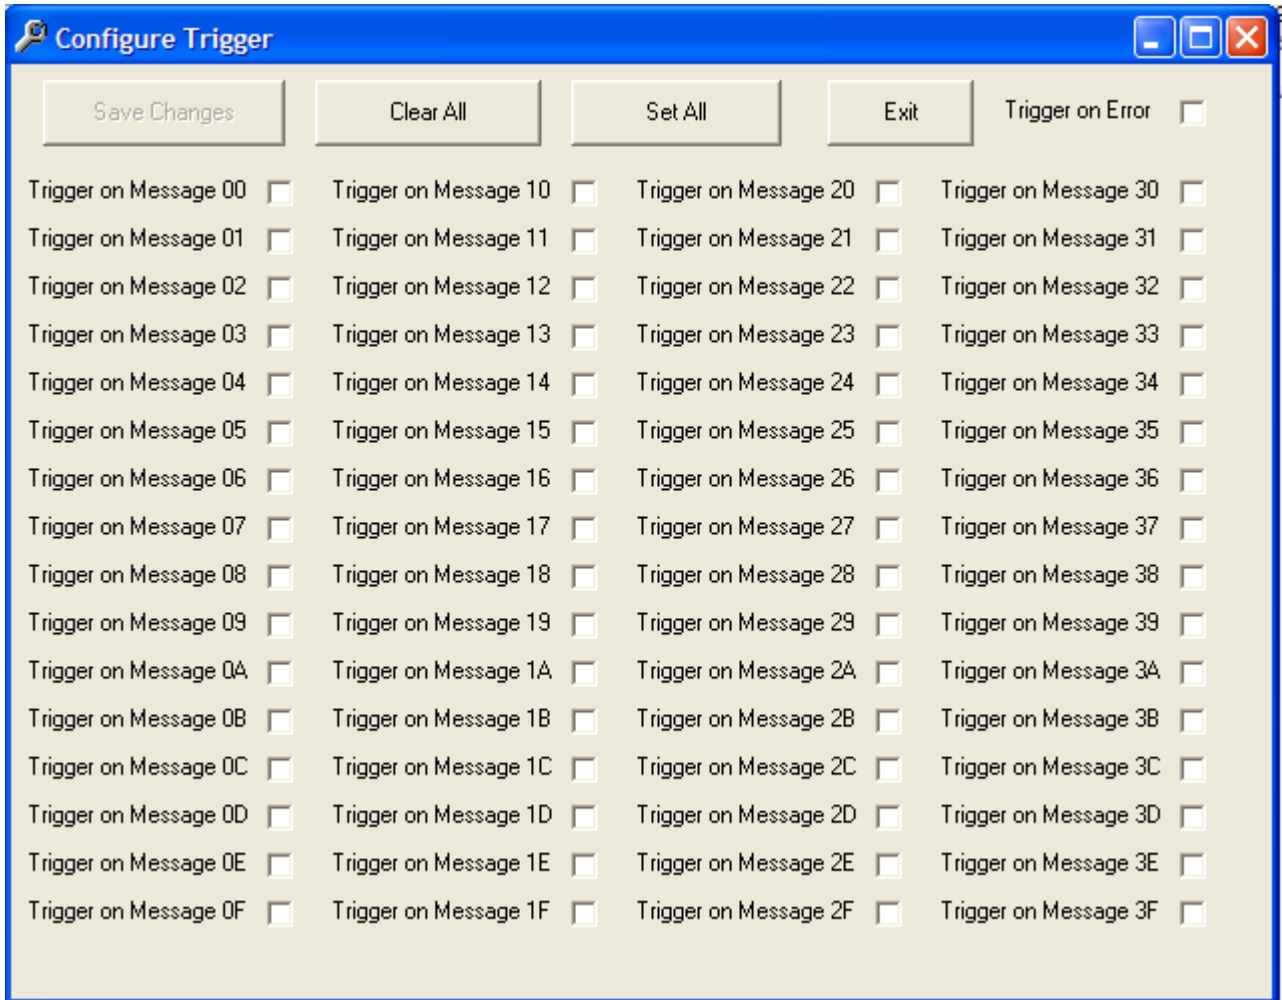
Configure Trigger

Save Changes

Clear All

Set All

Exit

Trigger on Error

Trigger on Message 00
Trigger on Message 01
Trigger on Message 02
Trigger on Message 03
Trigger on Message 04
Trigger on Message 05
Trigger on Message 06
Trigger on Message 07
Trigger on Message 08
Trigger on Message 09
Trigger on Message 0A
Trigger on Message 0B
Trigger on Message 0C
Trigger on Message 0D
Trigger on Message 0E
Trigger on Message 0F

Trigger on Message 10
Trigger on Message 11
Trigger on Message 12
Trigger on Message 13
Trigger on Message 14
Trigger on Message 15
Trigger on Message 16
Trigger on Message 17
Trigger on Message 18
Trigger on Message 19
Trigger on Message 1A
Trigger on Message 1B
Trigger on Message 1C
Trigger on Message 1D
Trigger on Message 1E
Trigger on Message 1F

Trigger on Message 20
Trigger on Message 21
Trigger on Message 22
Trigger on Message 23
Trigger on Message 24
Trigger on Message 25
Trigger on Message 26
Trigger on Message 27
Trigger on Message 28
Trigger on Message 29
Trigger on Message 2A
Trigger on Message 2B
Trigger on Message 2C
Trigger on Message 2D
Trigger on Message 2E
Trigger on Message 2F

Trigger on Message 30
Trigger on Message 31
Trigger on Message 32
Trigger on Message 33
Trigger on Message 34
Trigger on Message 35
Trigger on Message 36
Trigger on Message 37
Trigger on Message 38
Trigger on Message 39
Trigger on Message 3A
Trigger on Message 3B
Trigger on Message 3C
Trigger on Message 3D
Trigger on Message 3E
Trigger on Message 3F